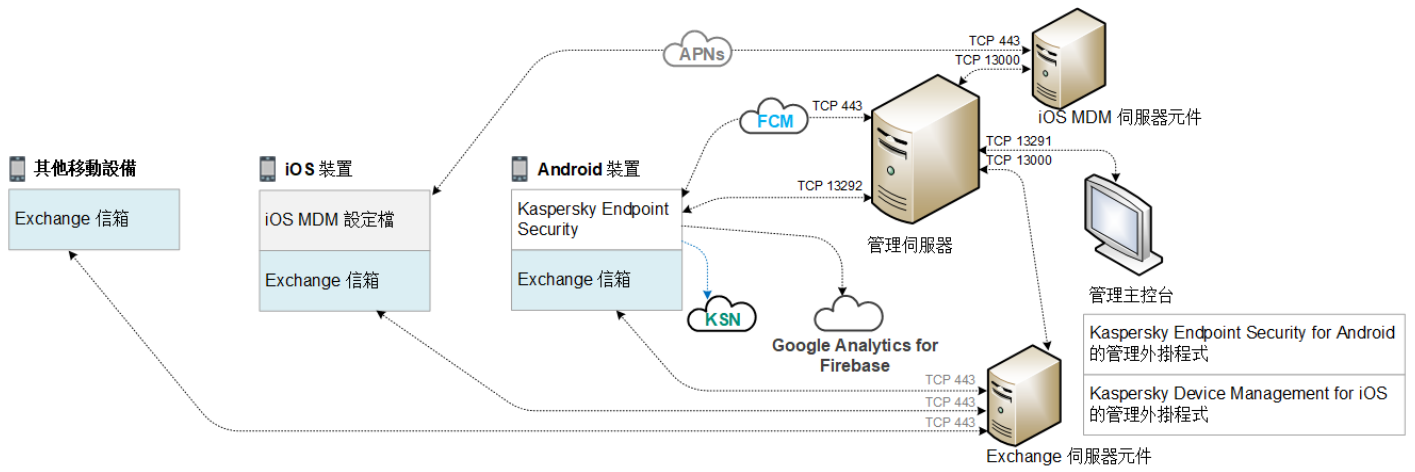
APNs

TCP 443

TCP 13000

iOS MDM 伺服器元件

FCM

TCP 443

TCP 13291

TCP 13000

其他移動設備

Exchange 信箱

iOS 裝置

iOS MDM 設定檔

Exchange 信箱

Android 裝置

Kaspersky Endpoint Security

Exchange 信箱

TCP 13292

管理伺服器

管理主控台

KSN

Google Analytics for Firebase

Kaspersky Endpoint Security for Android 的管理外掛程式

Kaspersky Device Management for iOS 的管理外掛程式

TCP 443

TCP 443

TCP 443

Exchange 伺服器元件